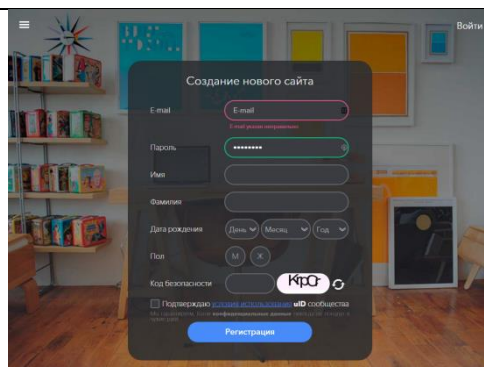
Войти

Создание нового сайта

E-mail
E-mail
E-mail указан неправильно

Пароль
•••••••••

Имя

Фамилия

Дата рождения
День
Месяц
Год

Пол
М
Ж

Код безопасности
KrpCr

Подтверждаю условия использования uID сообщества
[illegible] конфиденциальные данные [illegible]

Регистрация